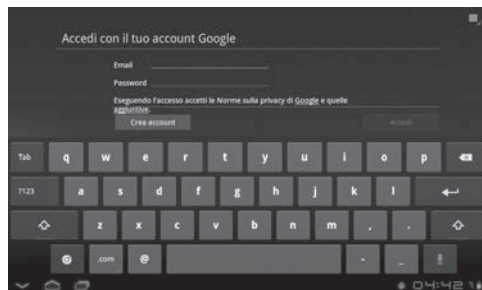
Accedi con il tuo account Google

Email

Password

Eseguendo l'accesso accetti le Norme sulla privacy di Google e quelle aggiuntive.

Crea account

Accedi

Tab q w e r t y u i o p

?123 a s d f g h j k l

z x c v b n m , .

.com @

04:42